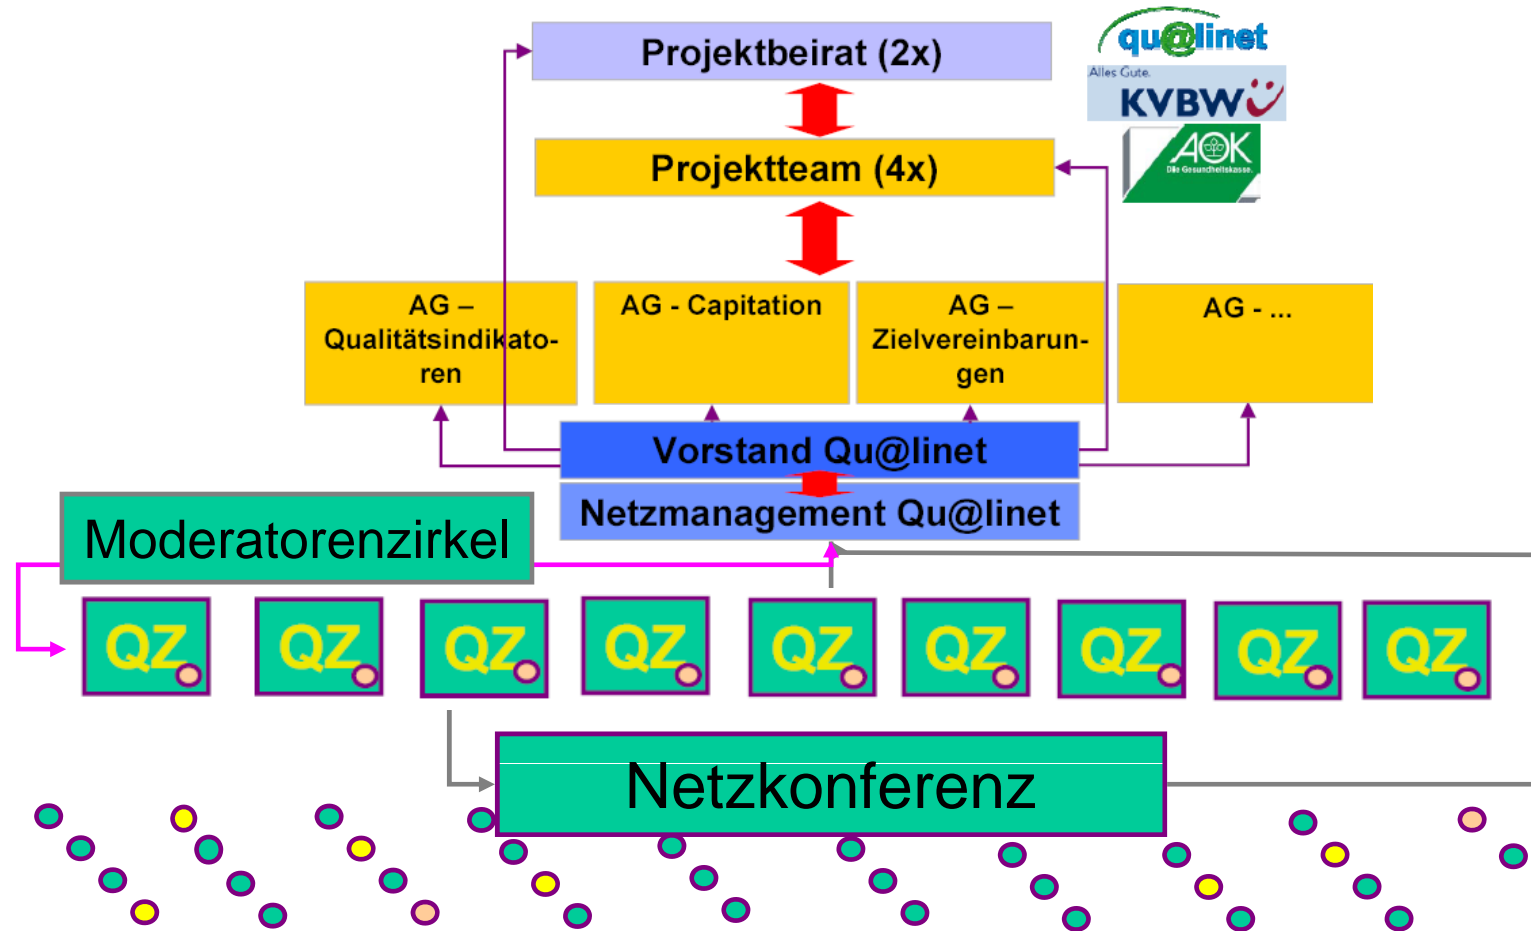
Projektbeirat (2x)

qu@linet

Alles Gute.
KVBW

AOK
Die Gesundheitskasse.

Projektteam (4x)

AG – Qualitätsindikatoren

AG - Capitation

AG – Zielvereinbarungen

AG - ...

Vorstand Qu@linet

Netzmanagement Qu@linet

Moderatorenzirkel

QZ

QZ

QZ

QZ

QZ

QZ

QZ

QZ

QZ

Netzkonferenz